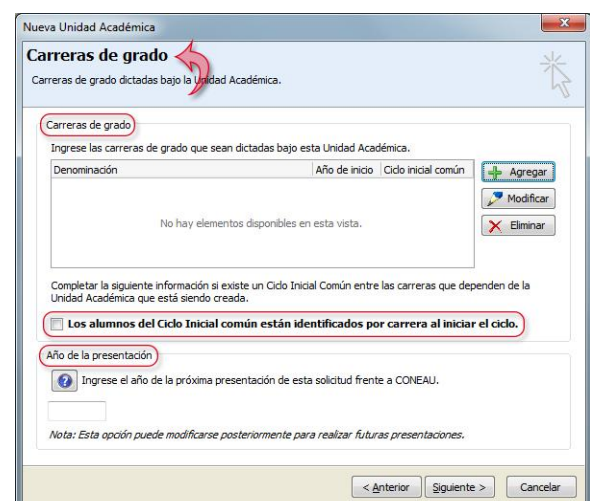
Nueva Unidad Académica

Carreras de grado

Carreras de grado dictadas bajo la Unidad Académica.

Carreras de grado

Ingrese las carreras de grado que sean dictadas bajo esta Unidad Académica.

| Denominación | Año de inicio | Ciclo inicial común |
|---|---|---|
| No hay elementos disponibles en esta vista. | | |

Agregar
Modificar
Eliminar

Completar la siguiente información si existe un Ciclo Inicial Común entre las carreras que dependen de la Unidad Académica que está siendo creada.

Los alumnos del Ciclo Inicial común están identificados por carrera al iniciar el ciclo.

Año de la presentación

Ingrese el año de la próxima presentación de esta solicitud frente a CONEAU.

Nota: Esta opción puede modificarse posteriormente para realizar futuras presentaciones.

< Anterior
Siguiente >
Cancelar